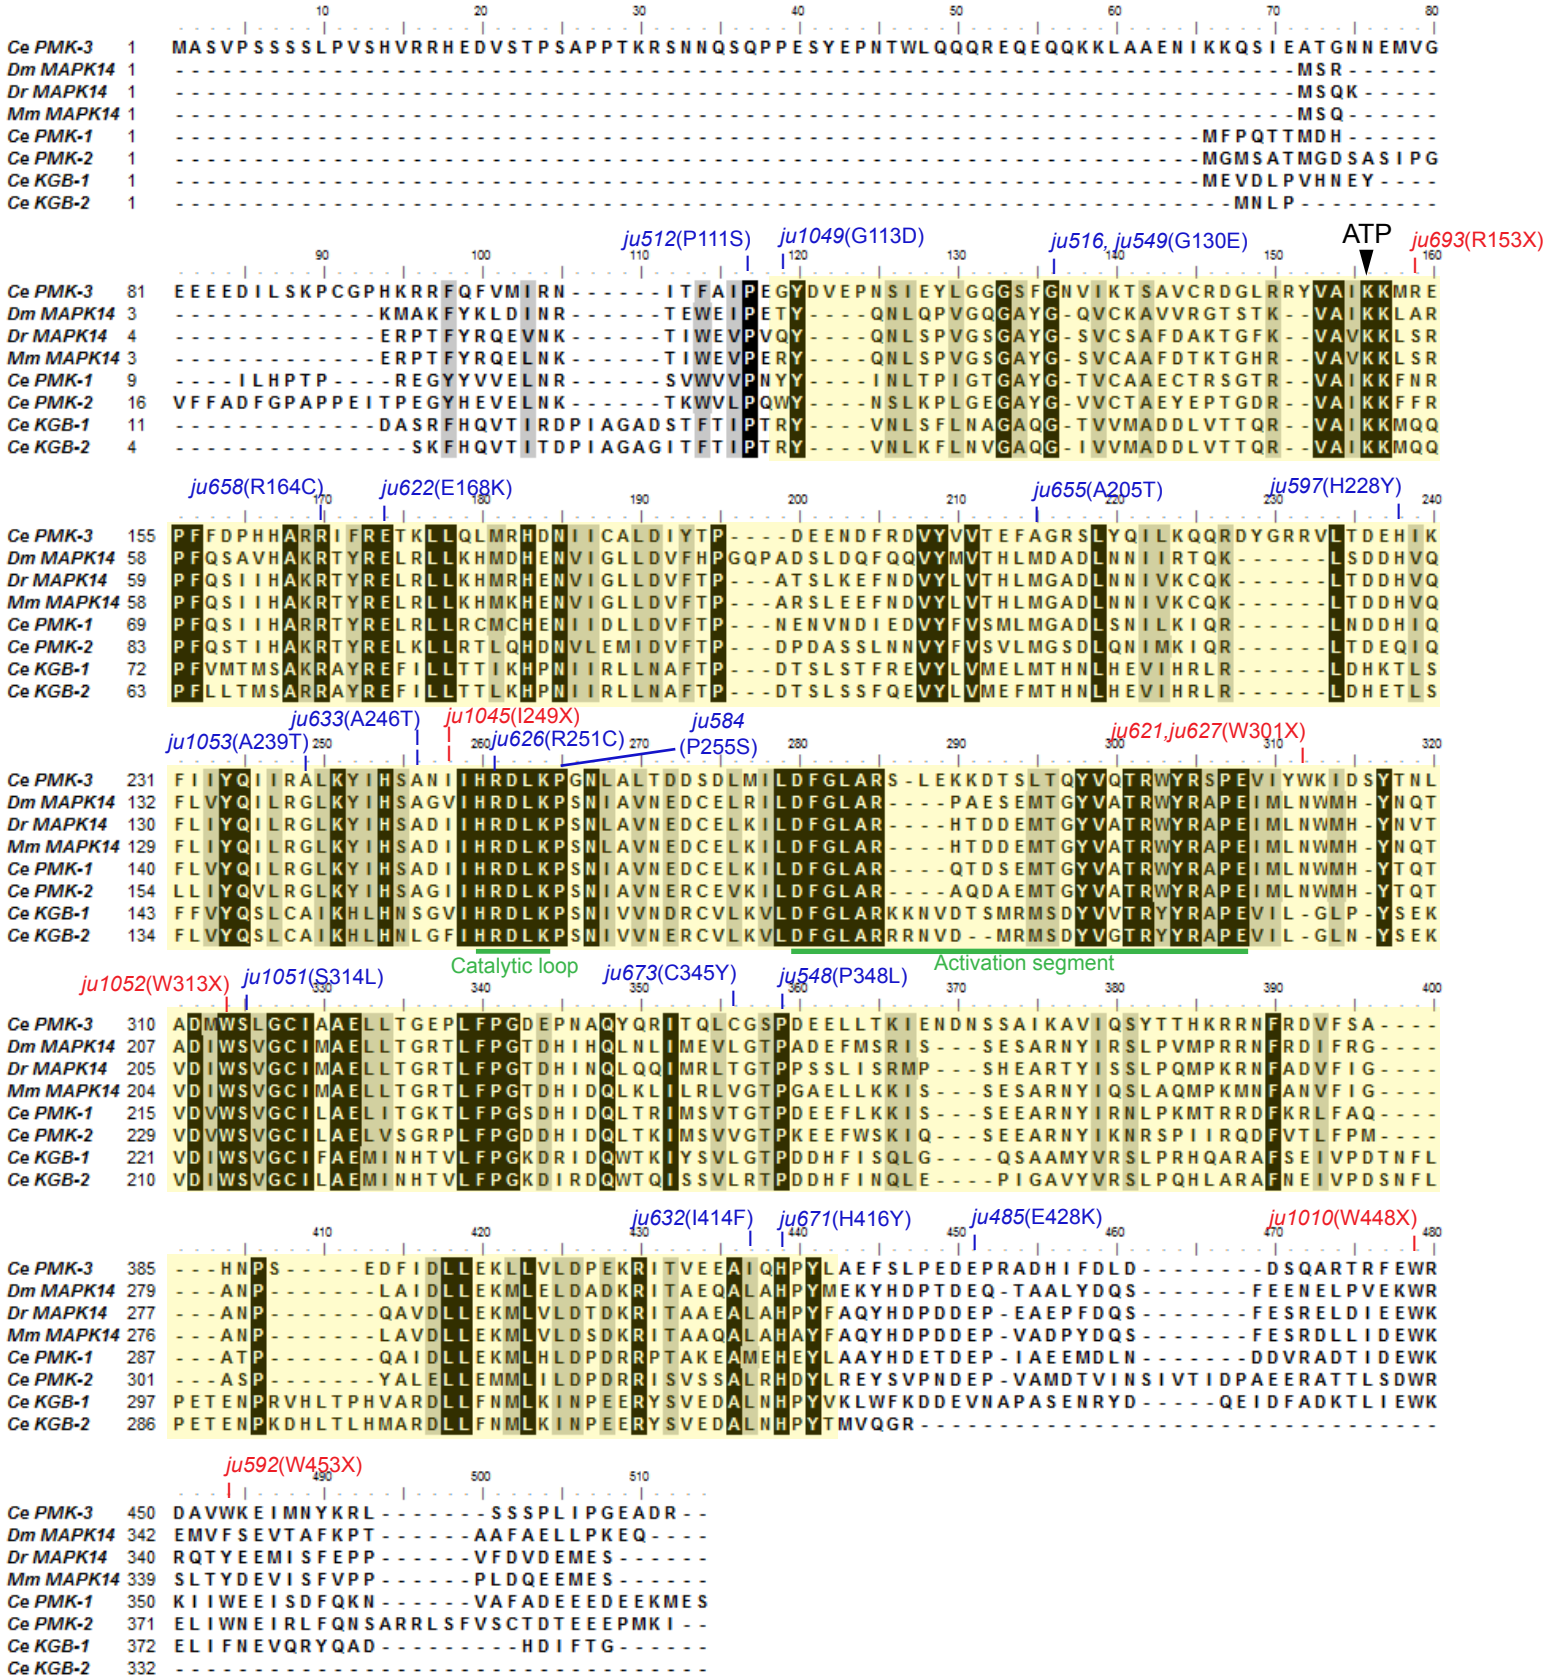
10 20 30 40 50 60 70 80

Ce PMK-3 1 MASVPSSSSLPVSHVRRHEDVSTPSAPPTKRSNNQSQPPESYEPNTWLQQQREQEQQKKLAAENIKKQSIEATGNNEMVG
Dm MAPK14 1 ----------------------------------------------------------------------MSR----
Dr MAPK14 1 ----------------------------------------------------------------------MSQK---
Mm MAPK14 1 ----------------------------------------------------------------------MSQ----
Ce PMK-1 1 ------------------------------------------------------------------MFPQTTMDH---
Ce PMK-2 1 ------------------------------------------------------------------MGMSATMGDSASIPG
Ce KGB-1 1 ------------------------------------------------------------------MEVDLPVHNEY----
Ce KGB-2 1 ----------------------------------------------------------------------MNLP-----

ju512(P111S) ju1049(G113D) ju516, ju549(G130E) ATP ju693(R153X)
90 100 110 120 130 140 150 160

Ce PMK-3 81 EEEEDILSKPCGPHKRRFQFVMIRN------ITFAIPEGYDVEPNSIEYLGGGSFGNVIKTSAVCRDGLRRYVAIKKMRE
Dm MAPK14 3 -------------KMAKFYKLDINR------TEWEIPETY---QNLQPVGQGAYG-QVCKAVVRGTSTK--VAIKKLAR
Dr MAPK14 4 -------------ERPTFYRQEVNK------TIWEVPVQY---QNLSPVGSGAYG-SVCSAFDAKTGFK--VAVKKLSR
Mm MAPK14 3 -------------ERPTFYRQELNK------TIWEVPERY---QNLSPVGSGAYG-SVCAAFDTKTGHR--VAVKKLSR
Ce PMK-1 9 ----ILHPTP----REGYYVVELNR------SVWVVPNYY---INLTPIGTGAYG-TVCAAECTRSGTR--VAIKKFNR
Ce PMK-2 16 VFFADFGPAPPEITPEGYHEVELNK------TKWVLPQWY---NSLKPLGEGAYG-VVCTAEYEPTGDR--VAIKKFFR
Ce KGB-1 11 -------------DASRFHQVTIRDPIAGADSTFTIPTRY---VNLSFLNAGAQG-TVVMADDLVTTQR--VAIKKMQQ
Ce KGB-2 4 -------------SKFHQVTITDPIAGAGITFTIPTRY---VNLKFLNVGAQG-IVVMADDLVTTQR--VAIKKMQQ

ju658(R164C) ju622(E168K) ju655(A205T) ju597(H228Y)
170 180 190 200 210 220 230 240

Ce PMK-3 155 PFFDPHHARRIFRETKLLQLMRHDNIICALDIYTP----DEENDFRDVYVVTEFAGRSLYQILKQQRDYGRRVLTDEHIK
Dm MAPK14 58 PFQSAVHAKRTYRELRLLKHMDHENVIGLLDVFHPGQPADSLDQFQQVYMVTHLMDADLNNIIRTQK------LSDDHVQ
Dr MAPK14 59 PFQSIIHAKRTYRELRLLKHMRHENVIGLLDVFTP---ATSLKEFNDVYLVTHLMGADLNNIVKCQK------LTDDHVQ
Mm MAPK14 58 PFQSIIHAKRTYRELRLLKHMKHENVIGLLDVFTP---ARSLEEFNDVYLVTHLMGADLNNIVKCQK------LTDDHVQ
Ce PMK-1 69 PFQSIIHARRTYRELRLLRCMCHENIIDLLDVFTP---NENVNDIEDVYFVSMLMGADLSNILKIQR------LNDDHIQ
Ce PMK-2 83 PFQSTIHAKRTYRELKLLRTLQHDNVLEMIDVFTP---DPDASSLNNVYFVSVLMGSDLQNIMKIQR------LTDEQIQ
Ce KGB-1 72 PFVMTMSAKRAYREFILLTTIKHPNIIRLLNAFTP---DTSLSTFREVYLVMELMTHNLHEVIHRLR------LDHKTLS
Ce KGB-2 63 PFLLTMSARRAYREFILLTTLKHPNIIRLLNAFTP---DTSLSSFQEVYLVMEFMTHNLHEVIHRLR------LDHETLS

ju633(A246T) ju1045(I249X) ju584
ju1053(A239T) ju626(R251C) (P255S) ju621,ju627(W301X)
250 260 270 280 290 300 310 320

Ce PMK-3 231 FIIYQIIRALKYIHSANIIHRDLKPGNLALTDDSDLMILDFGLARS-LEKKDTSLTQYVQTRWYRSPEVIYWKIDSYTNL
Dm MAPK14 132 FLVYQILRGLKYIHSAGVIHRDLKPSNIAVNEDCELRILDFGLAR----PAESEMTGYVATRWYRAPEIMLNWMH-YNQT
Dr MAPK14 130 FLIYQILRGLKYIHSADIIHRDLKPSNLAVNEDCELKILDFGLAR----HTDDEMTGYVATRWYRAPEIMLNWMH-YNVT
Mm MAPK14 129 FLIYQILRGLKYIHSADIIHRDLKPSNLAVNEDCELKILDFGLAR----HTDDEMTGYVATRWYRAPEIMLNWMH-YNQT
Ce PMK-1 140 FLVYQILRGLKYIHSADIIHRDLKPSNIAVNEDCELKILDFGLAR----QTDSEMTGYVATRWYRAPEIMLNWMH-YTQT
Ce PMK-2 154 LLIYQVLRGLKYIHSAGIIHRDLKPSNIAVNERCEVKILDFGLAR----AQDAEMTGYVATRWYRAPEIMLNWMH-YTQT
Ce KGB-1 143 FFVYQSLCAIKHLHNSGVIHRDLKPSNIVVNDRCVLKVLDFGLARKKNVDTSMRMSDYVVTRYYRAPEVIL-GLP-YSEK
Ce KGB-2 134 FLVYQSLCAIKHLHNLGFIHRDLKPSNIVVNERCVLKVLDFGLARRNVD--MRMSDYVGTRYYRAPEVIL-GLN-YSEK
Catalytic loop Activation segment

ju1052(W313X) ju1051(S314L) ju673(C345Y) ju548(P348L)
330 340 350 360 370 380 390 400

Ce PMK-3 310 ADMWSLGCIAAELLTGEPLFPGDEPNAQYQRITQLCGSPDEELLTKIENDNSSAIKAVIQSYTTHKRRNFRDVFSA----
Dm MAPK14 207 ADIWSVGCIMAELLTGRTLFPGTDHIHQLNLIMEVLGTPADEFMSRIS---SESARNYIRSLPVMPRRNFRDIFRG----
Dr MAPK14 205 VDIWSVGCIMAELLTGRTLFPGTDHINQLQQIMRLTGTPPSSLISRMP---SHEARTYISSLPQMPKRNFADVFIG----
Mm MAPK14 204 VDIWSVGCIMAELLTGRTLFPGTDHIDQLKLILRLVGTPGAELLKKIS---SESARNYIQSLAQMPKMNFANVFIG----
Ce PMK-1 215 VDVWSVGCILAELITGKTLFPGSDHIDQLTRIMSVTGTPDEEFLKKIS---SEEARNYIRNLPKMTRRDFKRLFAQ----
Ce PMK-2 229 VDVWSVGCILAELVSGRPLFPGDDHIDQLTKIMSVVGTPKEEFWSKIQ---SEEARNYIKNRSPIIRQDFVTLFPM----
Ce KGB-1 221 VDIWSVGCIFAEMINHTVLFPGKDRIDQWTKIYSVLGTPDDHFISQLG----QSAAMYVRSLPRHQARAFSEIVPDTNFL
Ce KGB-2 210 VDIWSVGCILAEMINHTVLFPGKDIRDQWTQISSVLRTPDDHFINQLE---PIGAVYVRSLPQHLARAFNEIVPDSNFL

ju632(I414F) ju671(H416Y) ju485(E428K) ju1010(W448X)
410 420 430 440 450 460 470 480

Ce PMK-3 385 ---HNPS-----EDFIDLLEKLLVLDPEKRITVEEAIQHPYLAEFSLPEDEPRADHIFDLD--------DSQARTRFEWR
Dm MAPK14 279 ---ANP--------LAIDLLEKMLELDADKRITAEQALAHPYMEKYHDPTDEQ-TAALYDQS--------FEENELPVEKWR
Dr MAPK14 277 ---ANP--------QAVDLLEKMLVLDTDKRITAAEALAHPYFAQYHDPDDEP-EAEPFDQS--------FESRELDIEEWK
Mm MAPK14 276 ---ANP--------LAVDLLEKMLVLDSDKRITAAQALAHAYFAQYHDPDDEP-VADPYDQS--------FESRDLLIDEWK
Ce PMK-1 287 ---ATP--------QAIDLLEKMLHLDPDRRPTAKEAMEHEYLAAYHDETDEP-IAEEMDLN--------DDVRADTIDEWK
Ce PMK-2 301 ---ASP--------YALEDLLEMMLILDPDRRISVSSALRHDYLREYSVPNDEP-VAMDTVINSIVTIDPAEERATTLSDWR
Ce KGB-1 297 PETENPRVHLTPHVARDLLFNMLKINPEERYSVEDALNHPYVKLWFKDDEVNAPASENRYD----QEIDFADKTLIEWK
Ce KGB-2 286 PETENPKDHLTLHMARDLLFNMLKINPEERYSVEDALNHPYTMVQGR--------------------------------

ju592(W453X)
490 500 510

Ce PMK-3 450 DAVWKEIMNYKRL-------SSSPLIPGEADR--
Dm MAPK14 342 EMVFSEVTAFKPT------AAFAELLPKEQ----
Dr MAPK14 340 RQTYEEMISFEPP------VFDVDEMES------
Mm MAPK14 339 SLTYDEVISFVPP------PLDQEEMES------
Ce PMK-1 350 KIIWEEISDFQKN------VAFADEEEDEEKMES
Ce PMK-2 371 ELIWNEIRLFQNSARRLSFVSCTDTEEEPMKI--
Ce KGB-1 372 ELIFNEVQRYQAD---------HDIFTG------
Ce KGB-2 332 ----------------------------------